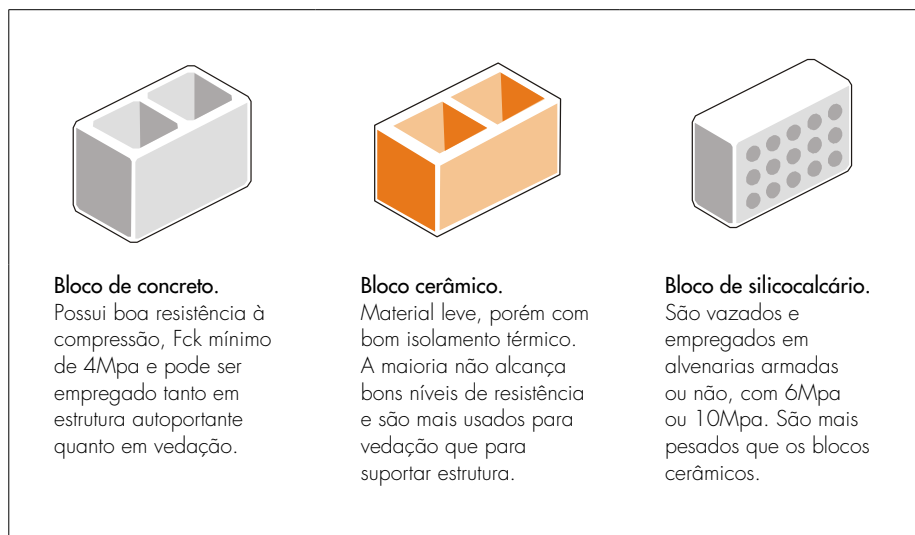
Bloco de concreto.
Possui boa resistência à compressão, Fck mínimo de 4Mpa e pode ser empregado tanto em estrutura autoportante quanto em vedação.

Bloco cerâmico.
Material leve, porém com bom isolamento térmico. A maioria não alcança bons níveis de resistência e são mais usados para vedação que para suportar estrutura.

Bloco de silicocalcário.
São vazados e empregados em alvenarias armadas ou não, com 6Mpa ou 10Mpa. São mais pesados que os blocos cerâmicos.